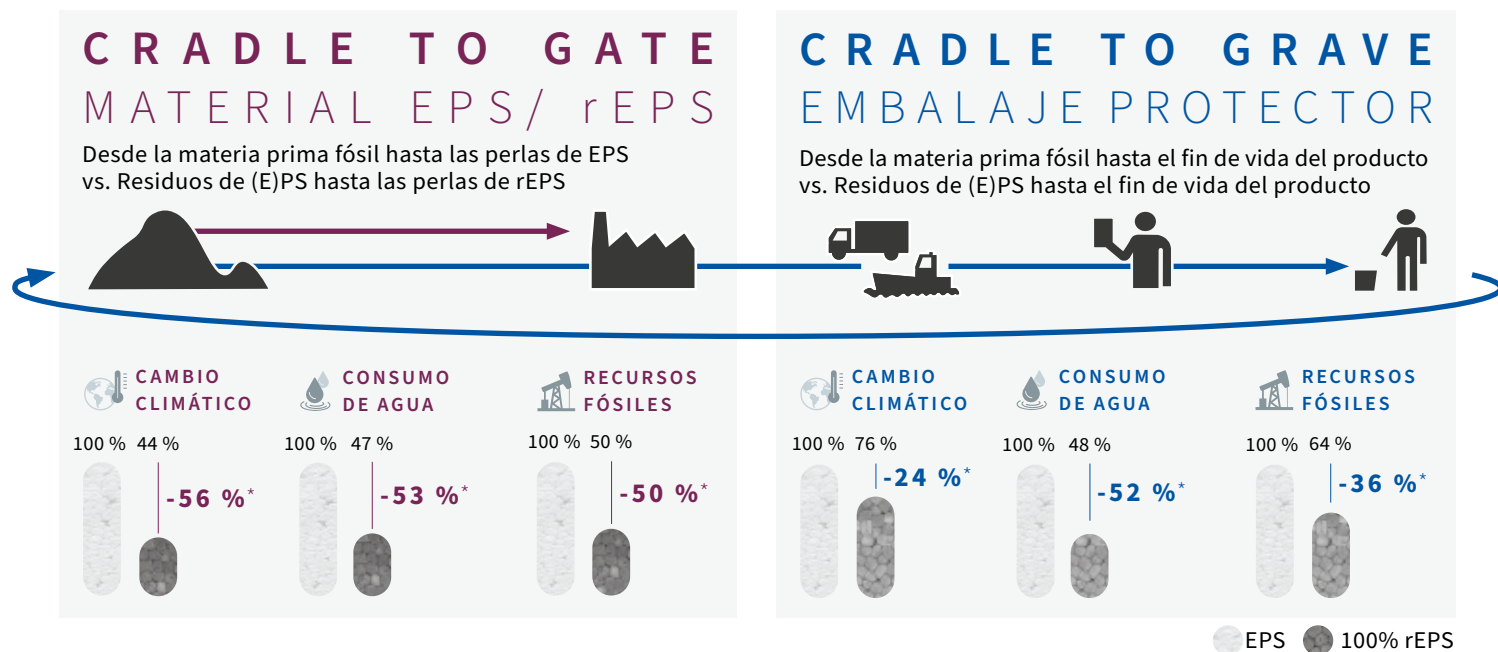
CRADLE TO GATE
MATERIAL EPS/ rEPS

Desde la materia prima fósil hasta las perlas de EPS vs. Residuos de (E)PS hasta las perlas de rEPS

CRADLE TO GRAVE
EMBALAJE PROTECTOR

Desde la materia prima fósil hasta el fin de vida del producto vs. Residuos de (E)PS hasta el fin de vida del producto

CAMBIO CLIMÁTICO
100 % 44 %
-56 %*

CONSUMO DE AGUA
100 % 47 %
-53 %*

RECURSOS FÓSILES
100 % 50 %
-50 %*

CAMBIO CLIMÁTICO
100 % 76 %
-24 %*

CONSUMO DE AGUA
100 % 48 %
-52 %*

RECURSOS FÓSILES
100 % 64 %
-36 %*

EPS 100% rEPS